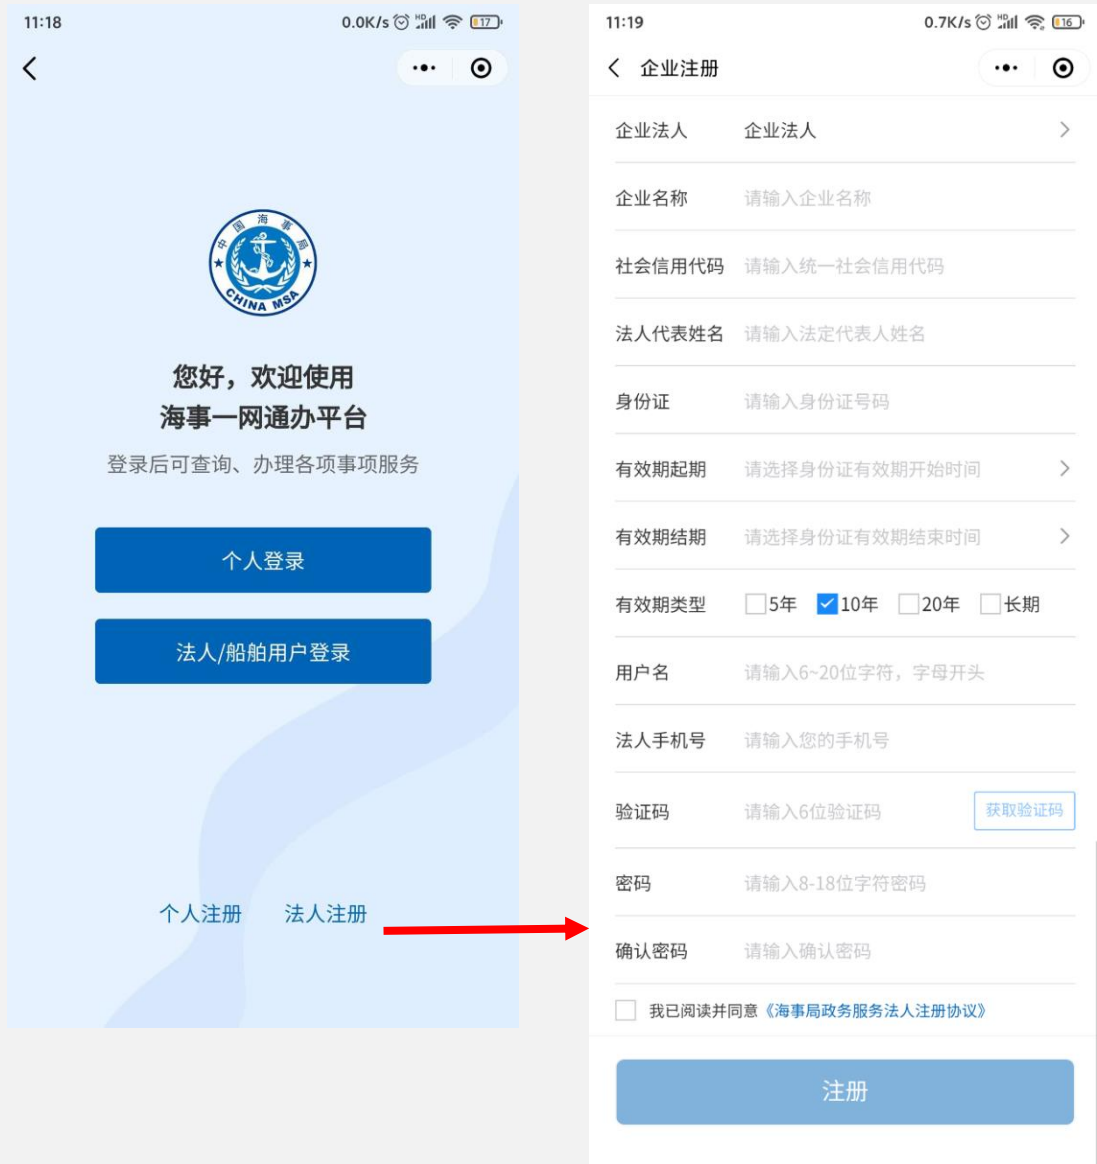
11:18 0.0K/s 17

中国海事局
CHINA MSA

您好，欢迎使用
海事一网通办平台

登录后可查询、办理各项事项服务

个人登录

法人/船舶用户登录

个人注册 法人注册

11:19 0.7K/s 16

企业注册

企业法人 企业法人

企业名称 请输入企业名称

社会信用代码 请输入统一社会信用代码

法人代表姓名 请输入法定代表人姓名

身份证 请输入身份证号码

有效期起期 请选择身份证有效期开始时间

有效期结期 请选择身份证有效期结束时间

有效期类型 5年 10年 20年 长期

用户名 请输入6~20位字符，字母开头

法人手机号 请输入您的手机号

验证码 请输入6位验证码 获取验证码

密码 请输入8-18位字符密码

确认密码 请输入确认密码

我已阅读并同意《海事局政务服务法人注册协议》

注册